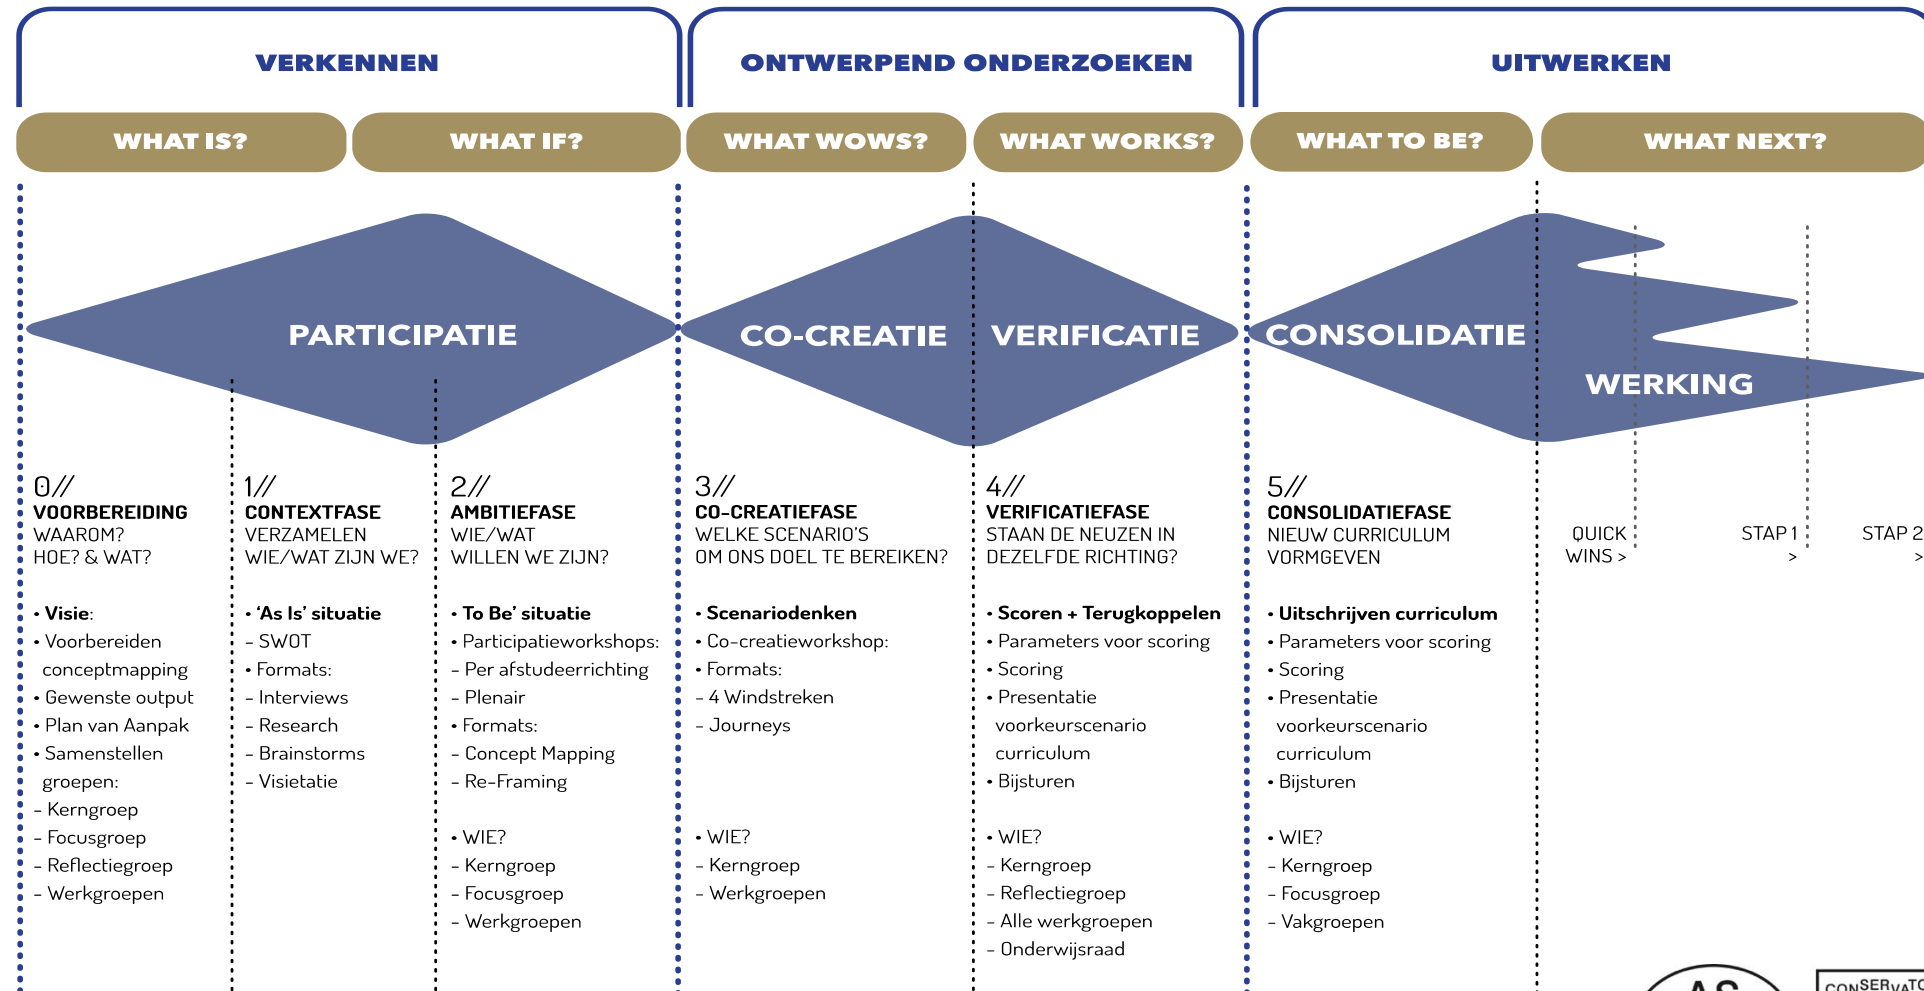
VERKENNEN

ONTWERPEND ONDERZOEKEN

UITWERKEN

WHAT IS?

WHAT IF?

WHAT WOWS?

WHAT WORKS?

WHAT TO BE?

WHAT NEXT?

PARTICIPATIE

CO-CREATIE

VERIFICATIE

CONSOLIDATIE

WERKING

0//
VOORBEREIDING
WAAROM?
HOE? & WAT?

• Visie:
• Voorbereiden conceptmapping
• Gewenste output
• Plan van Aanpak
• Samenstellen groepen:
– Kerngroep
– Focusgroep
– Reflectiegroep
– Werkgroepen

1//
CONTEXTFASE
VERZAMELEN
WIE/WAT ZIJN WE?

• 'As Is' situatie
– SWOT
• Formats:
– Interviews
– Research
– Brainstorms
– Visietatie

2//
AMBITIEFASE
WIE/WAT
WILLEN WE ZIJN?

• To Be' situatie
• Participatieworkshops:
– Per afstudeerrichting
– Plenair
• Formats:
– Concept Mapping
– Re-Framing

• WIE?
– Kerngroep
– Focusgroep
– Werkgroepen

3//
CO-CREATIEFASE
WELKE SCENARIO'S
OM ONS DOEL TE BEREIKEN?

• Scenariodenken
• Co-creatieworkshop:
• Formats:
– 4 Windstreken
– Journeys

• WIE?
– Kerngroep
– Werkgroepen

4//
VERIFICATIEFASE
STAAN DE NEUZEN IN
DEZELFDE RICHTING?

• Scoren + Terugkoppelen
• Parameters voor scoring
• Scoring
• Presentatie voorkeurscenario curriculum
• Bijsturen

• WIE?
– Kerngroep
– Reflectiegroep
– Alle werkgroepen
– Onderwijsraad

5//
CONSOLIDATIEFASE
NIEUW CURRICULUM
VORMGEVEN

• Uitschrijven curriculum
• Parameters voor scoring
• Scoring
• Presentatie voorkeurscenario curriculum
• Bijsturen

• WIE?
– Kerngroep
– Focusgroep
– Vakgroepen

QUICK WINS >

STAP 1 >

STAP 2 >

AS

CONSERVATO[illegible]